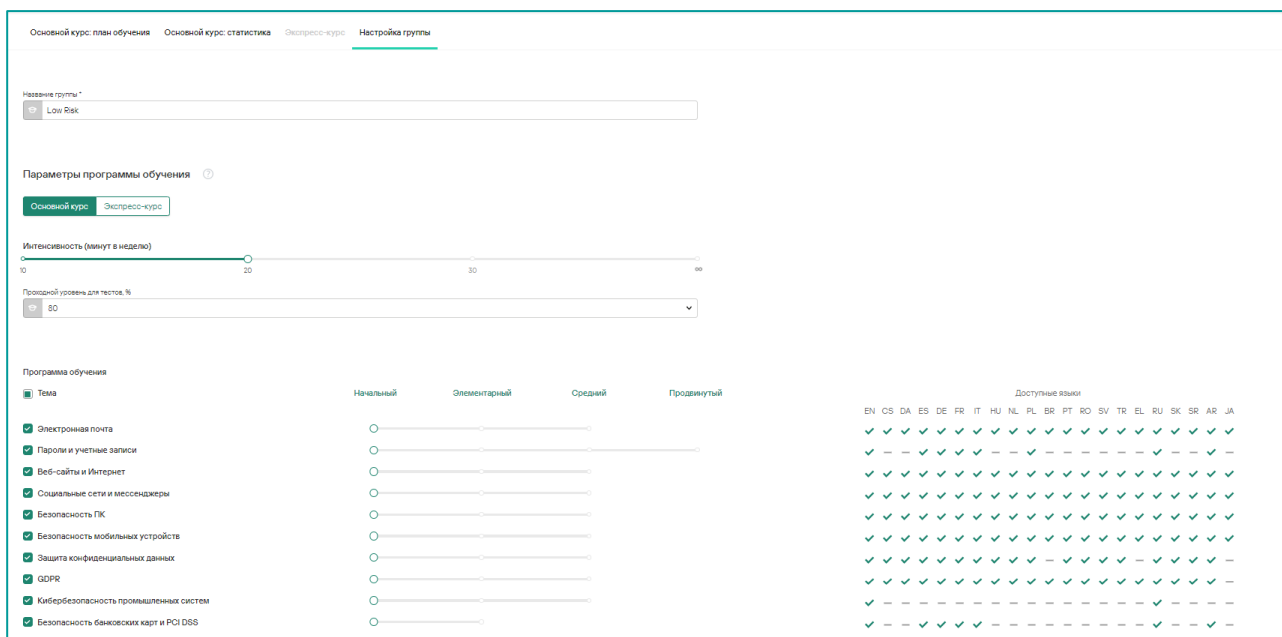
Основной курс: план обучения Основной курс: статистика Экспресс-курс Настройка группы

Название группы *
Low Risk

Параметры программы обучения

Основной курс Экспресс-курс

Интенсивность (минут в неделю)
10 20 30 ∞

Проходной уровень для тестов, %
80

Программа обучения

| Тема | Начальный | Элементарный | Средний | Продвинутый | Доступные языки |
|---|---|---|---|---|---|
| | | | | | EN CS DA ES DE FR IT HU NL PL BR PT RO SV TR EL RU SK SR AR JA |
| Электронная почта | | | | | ✓ ✓ ✓ ✓ ✓ ✓ ✓ ✓ ✓ ✓ ✓ ✓ ✓ ✓ ✓ ✓ ✓ ✓ ✓ ✓ ✓ |
| Пароли и учетные записи | | | | | ✓ — — ✓ ✓ ✓ ✓ — — ✓ — — — — — — ✓ — — ✓ — |
| Веб-сайты и Интернет | | | | | ✓ ✓ ✓ ✓ ✓ ✓ ✓ ✓ ✓ ✓ ✓ ✓ ✓ ✓ ✓ ✓ ✓ ✓ ✓ ✓ ✓ |
| Социальные сети и мессенджеры | | | | | ✓ ✓ ✓ ✓ ✓ ✓ ✓ ✓ ✓ ✓ ✓ ✓ ✓ ✓ ✓ ✓ ✓ ✓ ✓ ✓ ✓ |
| Безопасность ПК | | | | | ✓ ✓ ✓ ✓ ✓ ✓ ✓ ✓ ✓ ✓ ✓ ✓ ✓ ✓ ✓ ✓ ✓ ✓ ✓ ✓ ✓ |
| Безопасность мобильных устройств | | | | | ✓ ✓ ✓ ✓ ✓ ✓ ✓ ✓ ✓ ✓ ✓ ✓ ✓ ✓ ✓ ✓ ✓ ✓ ✓ ✓ ✓ |
| Защита конфиденциальных данных | | | | | ✓ ✓ ✓ ✓ ✓ ✓ ✓ ✓ ✓ — ✓ ✓ ✓ ✓ ✓ ✓ ✓ ✓ ✓ ✓ — |
| GDPR | | | | | ✓ ✓ ✓ ✓ ✓ ✓ ✓ ✓ ✓ ✓ ✓ ✓ ✓ ✓ ✓ — ✓ ✓ ✓ ✓ — |
| Кибербезопасность промышленных систем | | | | | ✓ — — — — — — — — — — — — — — — ✓ — — — — |
| Безопасность банковских карт и PCI DSS | | | | | ✓ — — ✓ ✓ ✓ ✓ — — — — — — — — — ✓ — — ✓ — |